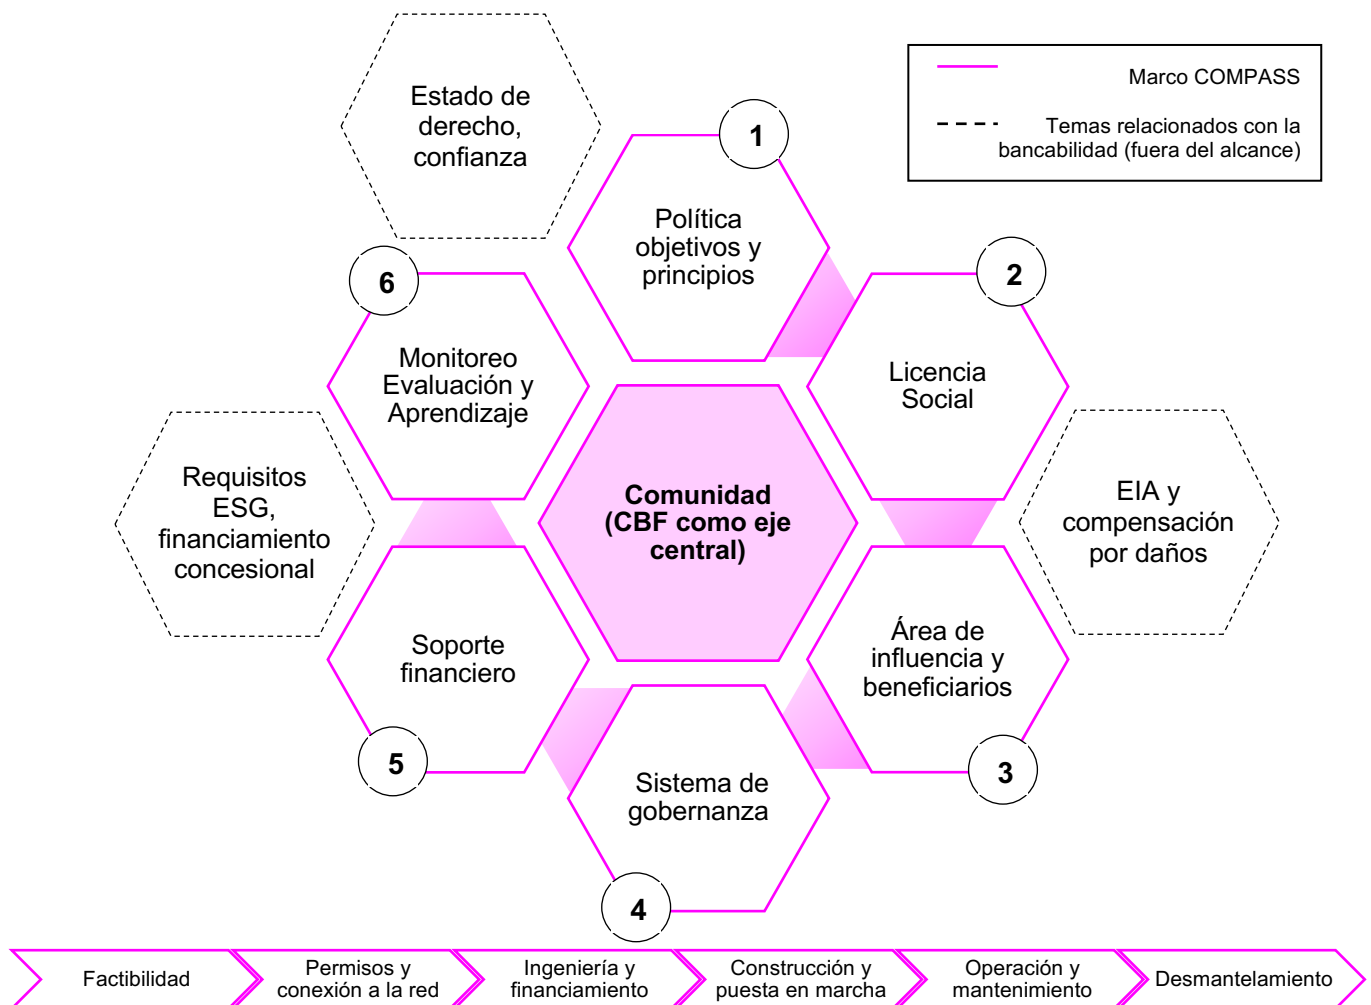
Marco COMPASS

Temas relacionados con la bancabilidad (fuera del alcance)

Estado de derecho, confianza

1

Política objetivos y principios

2

Licencia Social

6

Monitoreo Evaluación y Aprendizaje

Comunidad (CBF como eje central)

Requisitos ESG, financiamiento concesional

EIA y compensación por daños

Soporte financiero

Área de influencia y beneficiarios

5

3

Sistema de gobernanza

4

Factibilidad

Permisos y conexión a la red

Ingeniería y financiamiento

Construcción y puesta en marcha

Operación y mantenimiento

Desmantelamiento